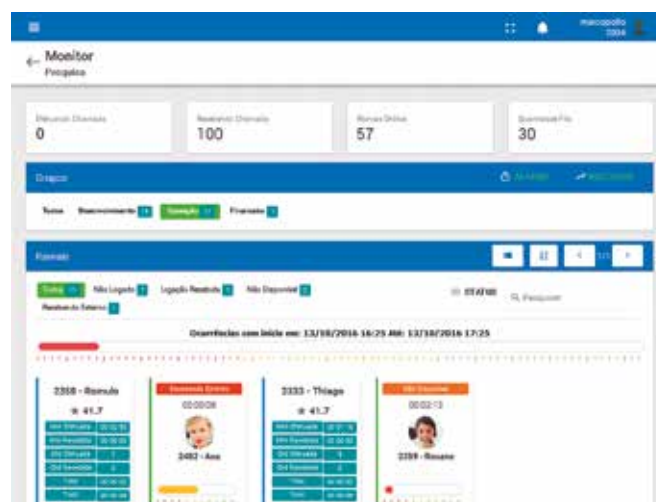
marcopolo
2004

← Monitor
Pesquisa

Discando Chamada
0

Recebendo Chamada
100

Ramais Online
57

Quantidade Fila
30

Grupos

Todos
Atendimento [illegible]
Cobrança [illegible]
Financeiro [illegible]

Ramais

Todos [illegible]
Não Logado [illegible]
Ligação Recebida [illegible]
Não Disponível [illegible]
Recebendo Externo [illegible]

STATUS
Pesquisar

Ocorrências com início em: 13/10/2016 16:25 Até: 13/10/2016 17:25

2358 - Romulo
★ 41.7

Recebendo Externo
00:00:08
2482 - Ana

2333 - Thiago
★ 41.7

Não Disponível
00:02:13
2359 - Rosana